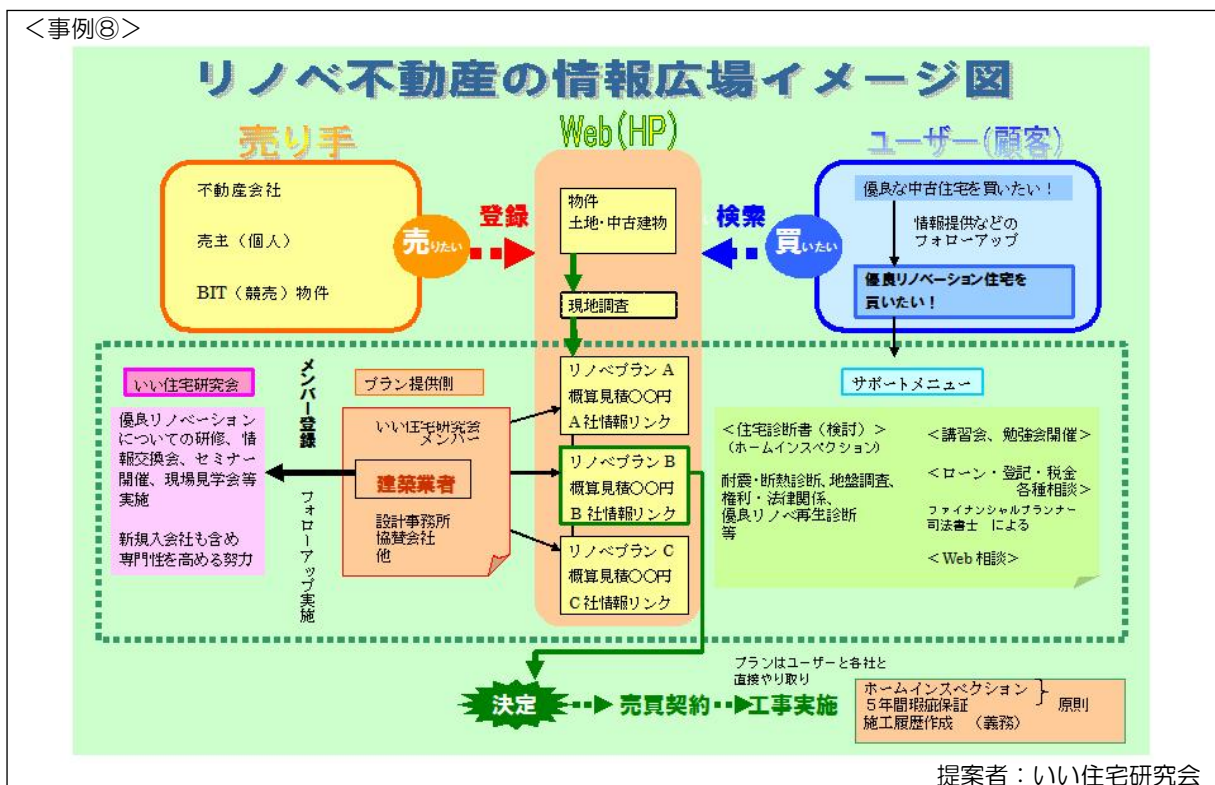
<事例⑧>

リノベ不動産の情報広場イメージ図

売り手

不動産会社

売主（個人）

BIT（競売）物件

売りたい

登録

Web(HP)

物件
土地・中古建物

現地調査

リノベプラン A
概算見積〇〇円
A 社情報リンク

リノベプラン B
概算見積〇〇円
B 社情報リンク

リノベプラン C
概算見積〇〇円
C 社情報リンク

検索

買いたい

ユーザー(顧客)

優良な中古住宅を買いたい！

情報提供などの
フォローアップ

優良リノベーション住宅を
買いたい！

メンバー登録

いい住宅研究会

優良リノベーションについての研修、情報交換会、セミナー開催、現場見学会等実施

新規入会社も含め専門性を高める努力

プラン提供側

いい住宅研究会
メンバー

建築業者

設計事務所
協賛会社
他

フォローアップ実施

サポートメニュー

＜住宅診断書（検討）＞
（ホームインスペクション）

耐震・断熱診断、地盤調査、権利・法律関係、優良リノベ再生診断
等

＜講習会、勉強会開催＞

＜ローン・登記・税金
各種相談＞
ファイナンシャルプランナー
司法書士　による

＜Web 相談＞

プランはユーザーと各社と
直接やり取り

決定　売買契約　工事実施

ホームインスペクション
5年間瑕疵保証
施工履歴作成　（義務）
原則

提案者：いい住宅研究会